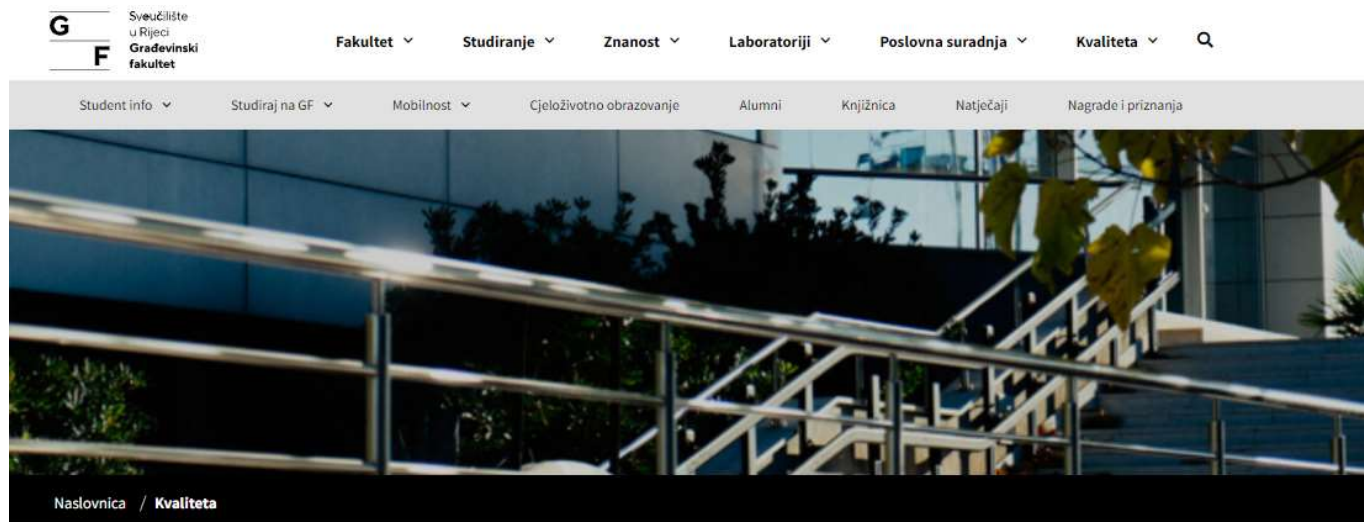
G
F
Sveučilište u Rijeci
Građevinski fakultet

Fakultet
Studiranje
Znanost
Laboratoriji
Poslovna suradnja
Kvaliteta

Student info
Studiraj na GF
Mobilnost
Cjeloživotno obrazovanje
Alumni
Knjižnica
Natječaji
Nagrade i priznanja

Naslovnica / Kvaliteta